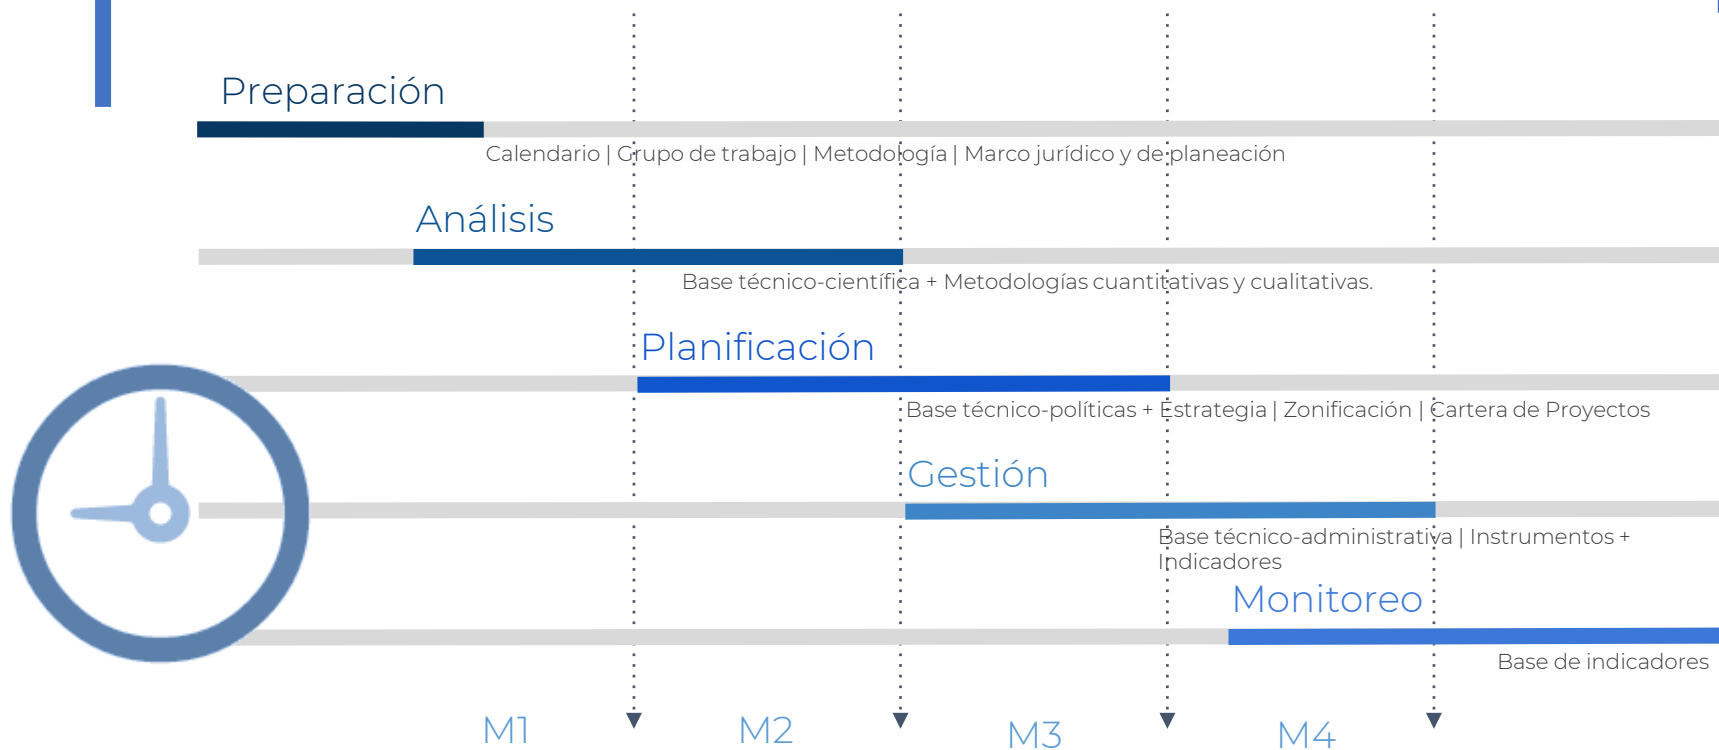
Preparación

Calendario | Grupo de trabajo | Metodología | Marco jurídico y de planeación

Análisis

Base técnico-científica + Metodologías cuantitativas y cualitativas.

Planificación

Base técnico-políticas + Estrategia | Zonificación | Cartera de Proyectos

Gestión

Base técnico-administrativa | Instrumentos + Indicadores

Monitoreo

Base de indicadores

M1 M2 M3 M4